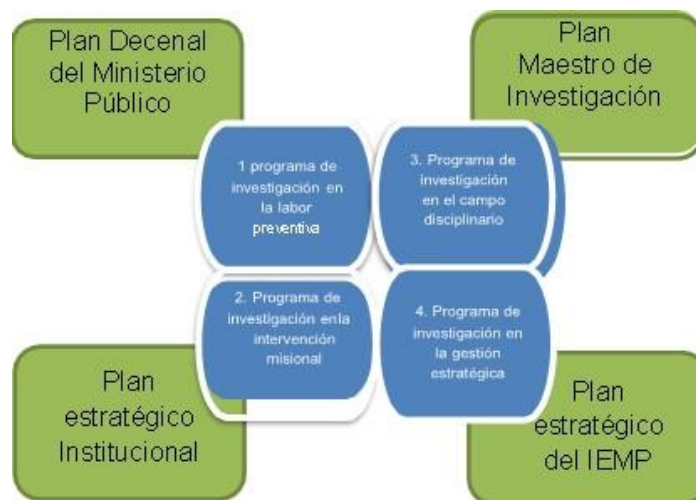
Plan Decenal del Ministerio Público

Plan Maestro de Investigación

1 programa de investigación en la labor preventiva

3. Programa de investigación en el campo disciplinario

2. Programa de investigación en la intervención misional

4. Programa de investigación en la gestión estratégica

Plan estratégico Institucional

Plan estratégico del IEMP